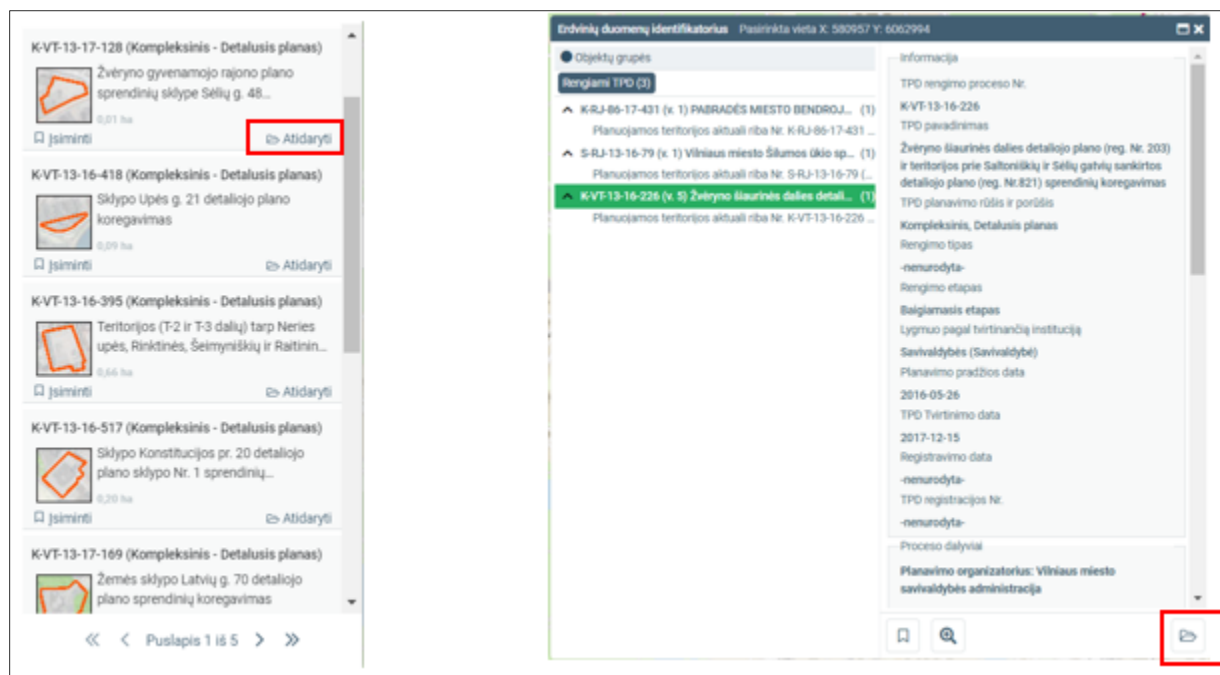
K-VT-13-17-128 (Kompleksinis - Detalusis planas)

Žvėryno gyvenamojo rajono plano sprendinių sklype Sėlių g. 48...

0,01 ha

Įsiminti

Atidaryti

K-VT-13-16-418 (Kompleksinis - Detalusis planas)

Sklypo Upės g. 21 detaliojo plano koregavimas

0,09 ha

Įsiminti

Atidaryti

K-VT-13-16-395 (Kompleksinis - Detalusis planas)

Teritorijos (T-2 ir T-3 dalių) tarp Neries upės, Rinktinės, Šeimyniškių ir Raitinin...

0,66 ha

Įsiminti

Atidaryti

K-VT-13-16-517 (Kompleksinis - Detalusis planas)

Sklypo Konstitucijos pr. 20 detaliojo plano sklypo Nr. 1 sprendinių...

0,20 ha

Įsiminti

Atidaryti

K-VT-13-17-169 (Kompleksinis - Detalusis planas)

Žemės sklypo Latvių g. 70 detaliojo plano sprendinių koregavimas

« ‹ Puslapis 1 iš 5 › »

Erdvinių duomenų identifikatorius Pasirinkta vieta X: 580957 Y: 6062994

Objektų grupės

Rengiami TPD (3)

K-RJ-86-17-431 (v. 1) PABRADĖS MIESTO BENDROJ... (1)

Planuojamos teritorijos aktuali riba Nr. K-RJ-86-17-431 ...

S-RJ-13-16-79 (v. 1) Vilniaus miesto Šilumos ūkio sp... (1)

Planuojamos teritorijos aktuali riba Nr. S-RJ-13-16-79 (...

K-VT-13-16-226 (v. 5) Žvėryno šiaurinės dalies detali... (1)

Planuojamos teritorijos aktuali riba Nr. K-VT-13-16-226 ...

Informacija

TPD rengimo proceso Nr.

K-VT-13-16-226

TPD pavadinimas

Žvėryno šiaurinės dalies detaliojo plano (reg. Nr. 203) ir teritorijos prie Saltoniškių ir Sėlių gatvių sankirtos detaliojo plano (reg. Nr.821) sprendinių koregavimas

TPD planavimo rūšis ir porūšis

Kompleksinis, Detalusis planas

Rengimo tipas

-nenurodyta-

Rengimo etapas

Baigiamasis etapas

Lygmuo pagal tvirtinančią instituciją

Savivaldybės (Savivaldybė)

Planavimo pradžios data

2016-05-26

TPD Tvirtinimo data

2017-12-15

Registravimo data

-nenurodyta-

TPD registracijos Nr.

-nenurodyta-

Proceso dalyviai

Planavimo organizatorius: Vilniaus miesto savivaldybės administracija